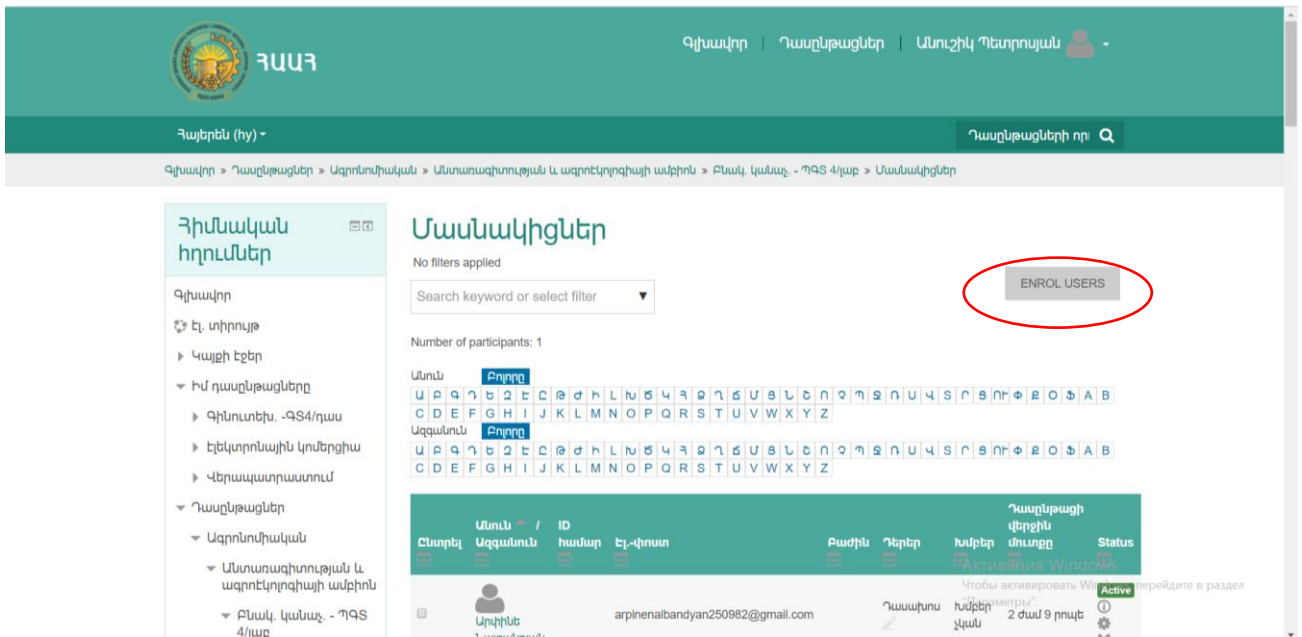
ՀԱԱՀ

Գլխավոր | Դասընթացներ | Անուշիկ Պետրոսյան

Հայերեն (hy)

Դասընթացների որ

Գլխավոր » Դասընթացներ » Ագրոնոմիական » Անտառագիտության և ագրոէկոլոգիայի ամբիոն » Բնակ. կանաչ. - ՊԳՏ 4/լաբ » Մասնակիցներ

Հիմնական հղումներ

Գլխավոր
Էլ. տիրույթ
Կայքի էջեր
Իմ դասընթացները
Գինուտեխ. -ԳՏ4/դաս
Էլեկտրոնային կոմերցիա
Վերապատրաստում
Դասընթացներ
Ագրոնոմիական
Անտառագիտության և ագրոէկոլոգիայի ամբիոն
Բնակ. կանաչ. - ՊԳՏ 4/լաբ

Մասնակիցներ

No filters applied

Search keyword or select filter

ENROL USERS

Number of participants: 1

Անուն Բոլորը
Ա Բ Գ Դ Ե Զ Է Ը Թ Ժ Ի Լ Խ Ծ Կ Հ Ձ Ղ Ճ Մ Յ Ն Շ Ո Չ Պ Ջ Ռ Ս Վ Տ Ր Ց ՈՒ Փ Ք Օ Ֆ A B C D E F G H I J K L M N O P Q R S T U V W X Y Z
Ազգանուն Բոլորը
Ա Բ Գ Դ Ե Զ Է Ը Թ Ժ Ի Լ Խ Ծ Կ Հ Ձ Ղ Ճ Մ Յ Ն Շ Ո Չ Պ Ջ Ռ Ս Վ Տ Ր Ց ՈՒ Փ Ք Օ Ֆ A B C D E F G H I J K L M N O P Q R S T U V W X Y Z

| Ընտրել | Անուն / Ազգանուն | ID համար | Էլ.-փոստ | Բաժին | Դերեր | Խմբեր | Դասընթացի վերջին մուտքը | Status |
|---|---|---|---|---|---|---|---|---|
| | Արփինե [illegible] | | arpinenalbandyan250982@gmail.com | | Դասախոս | Խմբեր չկան | 2 ժամ 9 րոպե | Active |

Активация Windows
Чтобы активировать Windows, перейдите в раздел "Параметры".